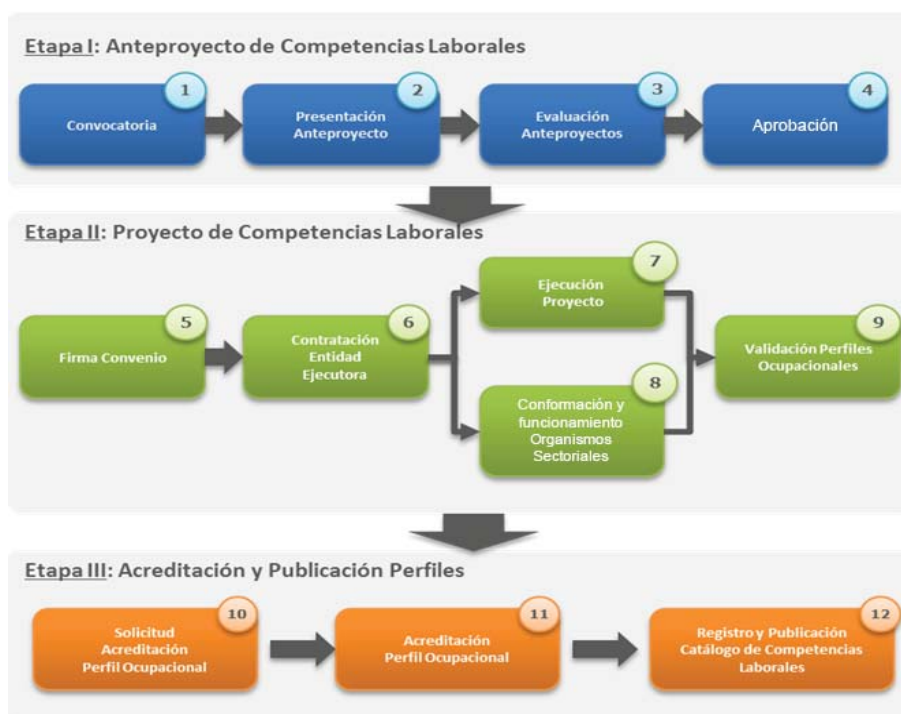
Etapa I: Anteproyecto de Competencias Laborales

1 Convocatoria

2 Presentación Anteproyecto

3 Evaluación Anteproyectos

4 Aprobación

Etapa II: Proyecto de Competencias Laborales

5 Firma Convenio

6 Contratación Entidad Ejecutora

7 Ejecución Proyecto

8 Conformación y funcionamiento Organismos Sectoriales

9 Validación Perfiles Ocupacionales

Etapa III: Acreditación y Publicación Perfiles

10 Solicitud Acreditación Perfil Ocupacional

11 Acreditación Perfil Ocupacional

12 Registro y Publicación Catálogo de Competencias Laborales